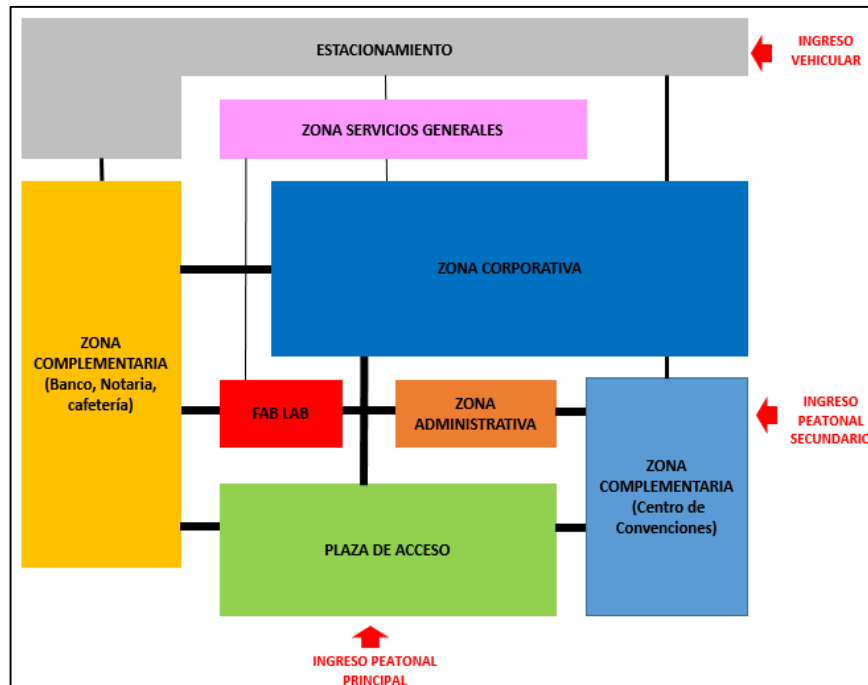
ESTACIONAMIENTO

INGRESO VEHICULAR

ZONA SERVICIOS GENERALES

ZONA CORPORATIVA

ZONA COMPLEMENTARIA (Banco, Notaria, cafetería)

FAB LAB

ZONA ADMINISTRATIVA

INGRESO PEATONAL SECUNDARIO

ZONA COMPLEMENTARIA (Centro de Convenciones)

PLAZA DE ACCESO

INGRESO PEATONAL PRINCIPAL